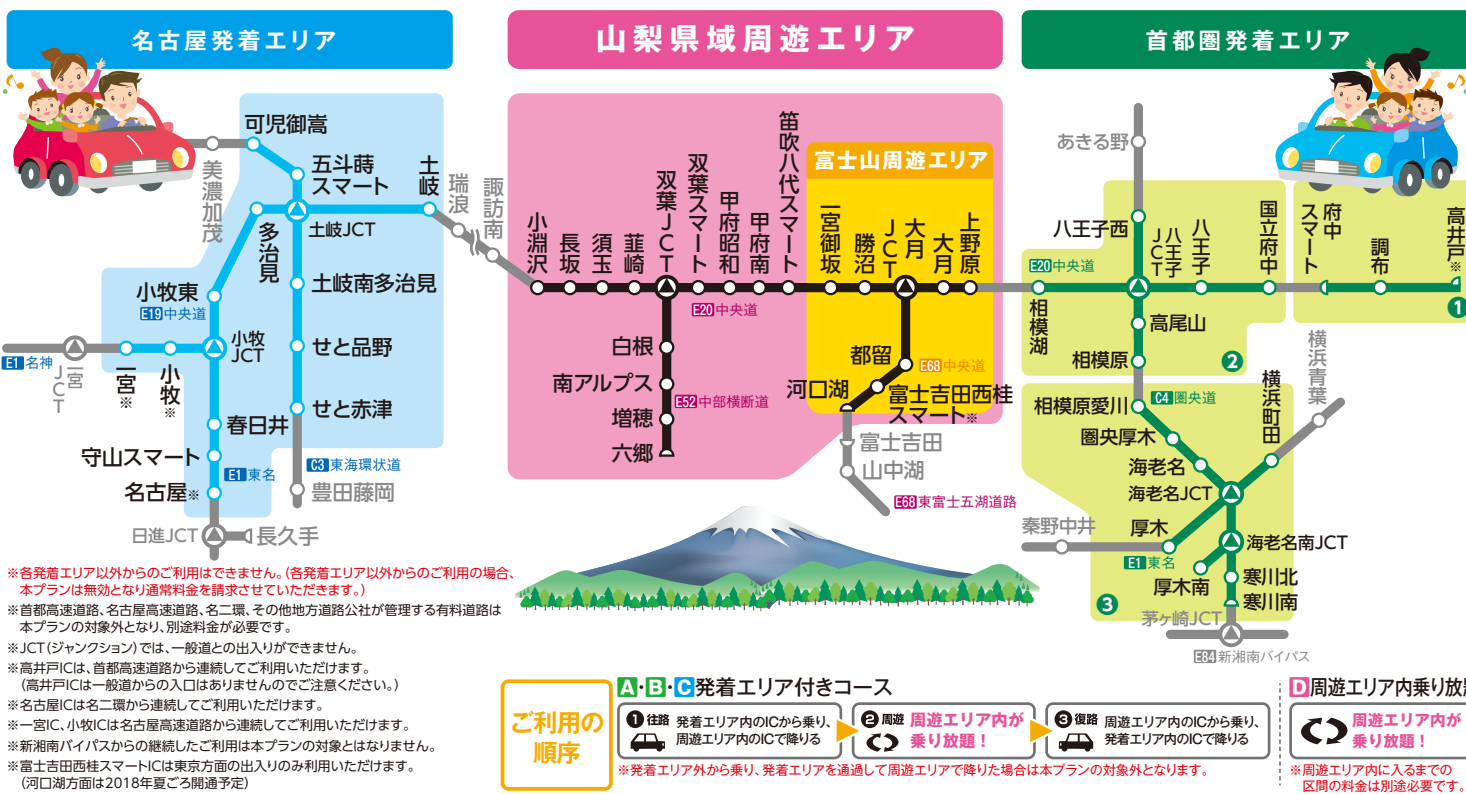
名古屋発着エリア

山梨県域周遊エリア

首都圏発着エリア

可児御嵩
美濃加茂
五斗蒔スマート
土岐JCT
土岐
瑞浪
諏訪南
多治見
土岐南多治見
せと品野
せと赤津
小牧東
E19 中央道
小牧JCT
E1 名神
一宮JCT
一宮※
小牧※
春日井
守山スマート
名古屋※
E1 東名
C3 東海環状道
豊田藤岡
日進JCT
長久手

小淵沢
長坂
須玉
韮崎
双葉JCT
双葉スマート
甲府昭和
甲府南
笛吹八代スマート
E20 中央道
白根
南アルプス
増穂
六郷
E52 中部横断道

富士山周遊エリア
一宮御坂
勝沼
大月JCT
大月
上野原
都留
E68 中央道
河口湖
富士吉田西桂スマート※
富士吉田
山中湖
E68 東富士五湖道路

あきる野
八王子西
八王子JCT
八王子
国立府中
府中スマート
調布
高井戸※
E20 中央道
相模湖
高尾山
相模原
1
2
C4 圏央道
相模原愛川
圏央厚木
海老名
海老名JCT
横浜町田
横浜青葉
秦野中井
厚木
海老名南JCT
E1 東名
厚木南
寒川北
寒川南
3
茅ヶ崎JCT
E84 新湘南バイパス

※各発着エリア以外からのご利用はできません。(各発着エリア以外からのご利用の場合、本プランは無効となり通常料金を請求させていただきます。)
※首都高速道路、名古屋高速道路、名二環、その他地方道路公社が管理する有料道路は本プランの対象外となり、別途料金が必要です。
※JCT(ジャンクション)では、一般道との出入りができません。
※高井戸ICは、首都高速道路から連続してご利用いただけます。(高井戸ICには一般道からの入口はありませんのでご注意ください。)
※名古屋ICは名二環から連続してご利用いただけます。
※一宮IC、小牧ICは名古屋高速道路から連続してご利用いただけます。
※新湘南バイパスからの継続したご利用は本プランの対象とはなりません。
※富士吉田西桂スマートICは東京方面の出入りのみ利用いただけます。(河口湖方面は2018年夏ごろ開通予定)

ご利用の順序

A・B・C発着エリア付きコース
1 往路 発着エリア内のICから乗り、周遊エリア内のICで降りる
2 周遊 周遊エリア内が乗り放題!
3 復路 周遊エリア内のICから乗り、発着エリア内のICで降りる
※発着エリア外から乗り、発着エリアを通過して周遊エリアで降りた場合は本プランの対象外となります。

D周遊エリア内乗り放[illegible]
周遊エリア内が乗り放題!
※周遊エリア内に入るまでの区間の料金は別途必要です。